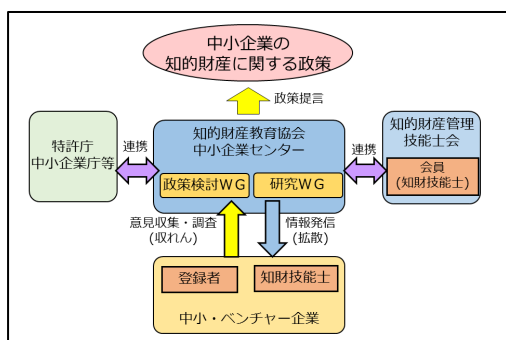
中小企業の
知的財産に関する政策

政策提言

特許庁
中小企業庁等

連携

知的財産教育協会
中小企業センター

政策検討ＷＧ

研究ＷＧ

連携

知的財産管理
技能士会

会員
（知財技能士）

意見収集・調査
（収れん）

情報発信
（拡散）

登録者

知財技能士

中小・ベンチャー企業